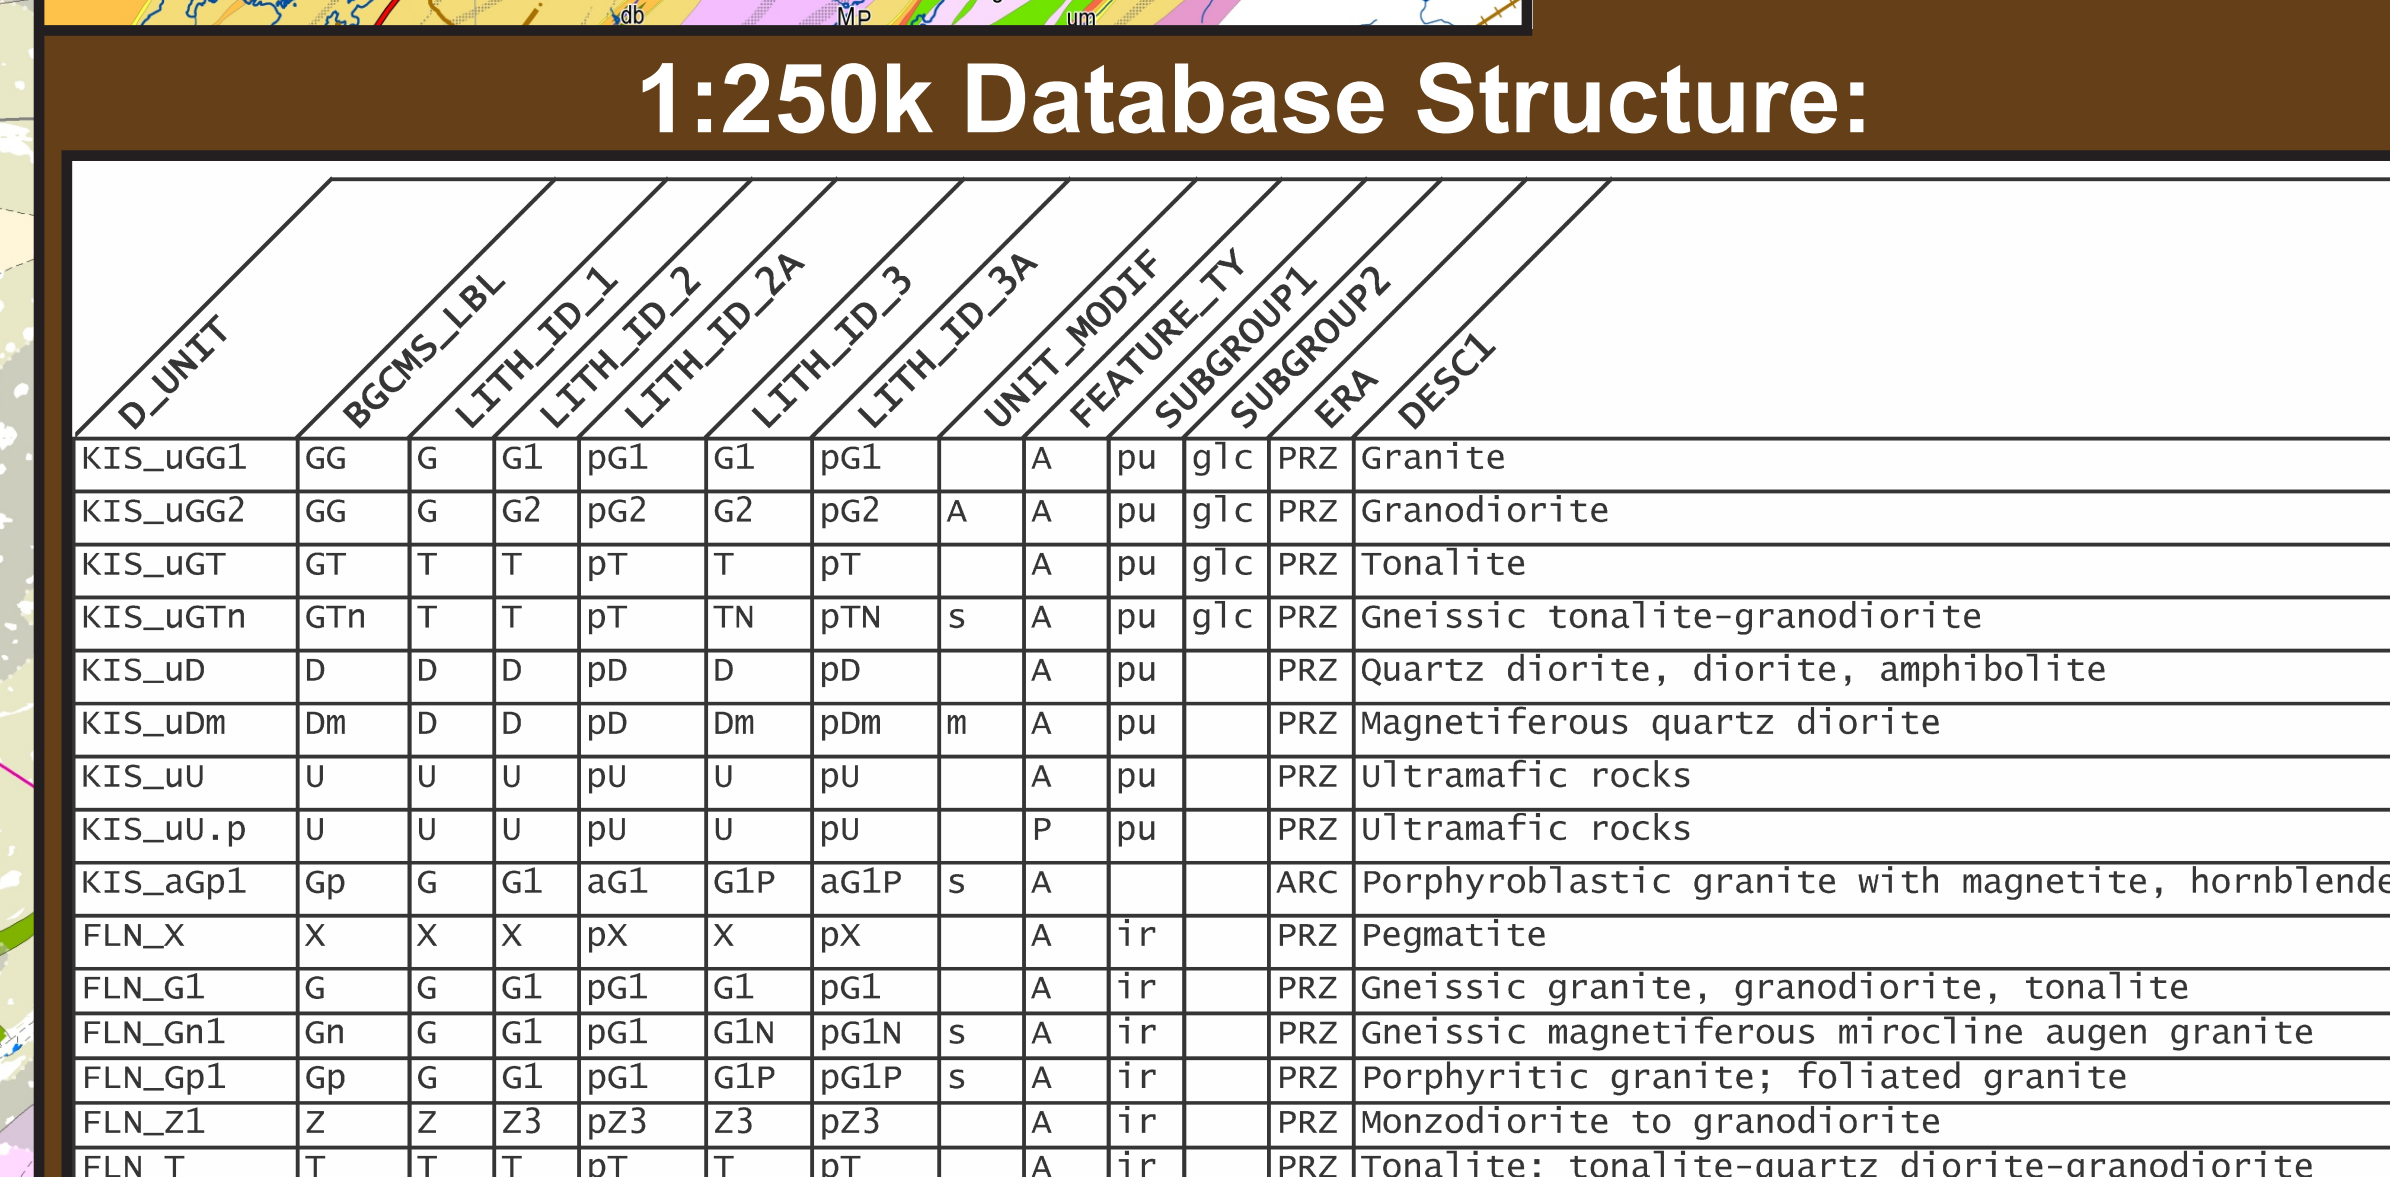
db MP um

1:250k Database Structure:

| D_UNIT | BGCMS_LBL | LITH_ID_1 | LITH_ID_2 | LITH_ID_2A | LITH_ID_3 | LITH_ID_3A | UNIT_MODIF | FEATURE_TY | SUBGROUP1 | SUBGROUP2 | ERA | DESC1 |
|---|---|---|---|---|---|---|---|---|---|---|---|---|
| KIS_uGG1 | GG | G | G1 | pG1 | G1 | pG1 | | A | pu | glc | PRZ | Granite |
| KIS_uGG2 | GG | G | G2 | pG2 | G2 | pG2 | A | A | pu | glc | PRZ | Granodiorite |
| KIS_uGT | GT | T | T | pT | T | pT | | A | pu | glc | PRZ | Tonalite |
| KIS_uGTn | GTn | T | T | pT | TN | pTN | s | A | pu | glc | PRZ | Gneissic tonalite-granodiorite |
| KIS_uD | D | D | D | pD | D | pD | | A | pu | | PRZ | Quartz diorite, diorite, amphibolite |
| KIS_uDm | Dm | D | D | pD | Dm | pDm | m | A | pu | | PRZ | Magnetiferous quartz diorite |
| KIS_uU | U | U | U | pU | U | pU | | A | pu | | PRZ | Ultramafic rocks |
| KIS_uU.p | U | U | U | pU | U | pU | | P | pu | | PRZ | Ultramafic rocks |
| KIS_aGp1 | Gp | G | G1 | aG1 | G1P | aG1P | s | A | | | ARC | Porphyroblastic granite with magnetite, hornblende |
| FLN_X | X | X | X | pX | X | pX | | A | ir | | PRZ | Pegmatite |
| FLN_G1 | G | G | G1 | pG1 | G1 | pG1 | | A | ir | | PRZ | Gneissic granite, granodiorite, tonalite |
| FLN_Gn1 | Gn | G | G1 | pG1 | G1N | pG1N | s | A | ir | | PRZ | Gneissic magnetiferous mirocline augen granite |
| FLN_Gp1 | Gp | G | G1 | pG1 | G1P | pG1P | s | A | ir | | PRZ | Porphyritic granite; foliated granite |
| FLN_Z1 | Z | Z | Z3 | pZ3 | Z3 | pZ3 | | A | ir | | PRZ | Monzodiorite to granodiorite |
| FLN_T | T | T | T | pT | T | pT | | A | ir | | PRZ | Tonalite; tonalite-quartz diorite-granodiorite |